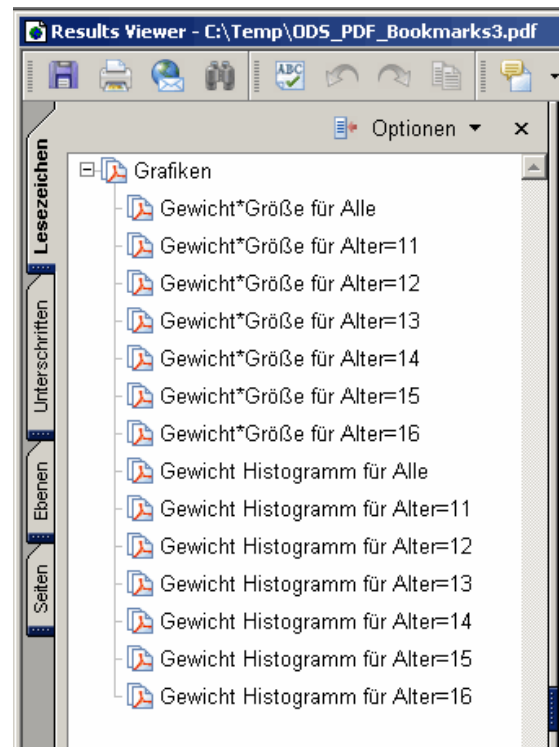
Results Viewer - C:\Temp\ODS_PDF_Bookmarks3.pdf

Optionen ▾ ×

Lesezeichen
Unterschriften
Ebenen
Seiten

Grafiken
Gewicht*Größe für Alle
Gewicht*Größe für Alter=11
Gewicht*Größe für Alter=12
Gewicht*Größe für Alter=13
Gewicht*Größe für Alter=14
Gewicht*Größe für Alter=15
Gewicht*Größe für Alter=16
Gewicht Histogramm für Alle
Gewicht Histogramm für Alter=11
Gewicht Histogramm für Alter=12
Gewicht Histogramm für Alter=13
Gewicht Histogramm für Alter=14
Gewicht Histogramm für Alter=15
Gewicht Histogramm für Alter=16